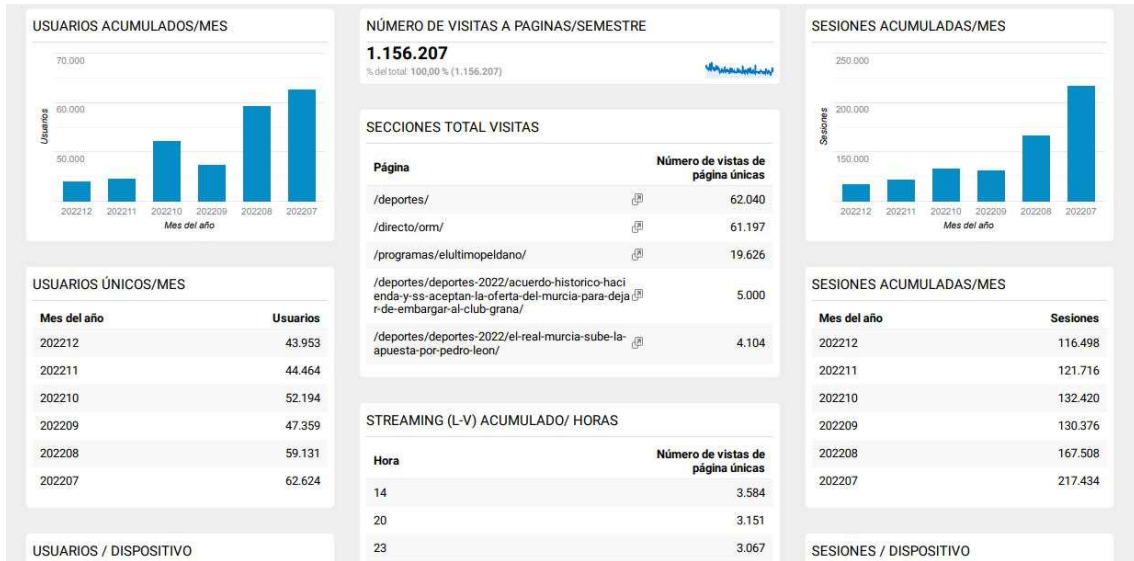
USUARIOS ACUMULADOS/MES

70.000

60.000

50.000

Usuarios

202212 202211 202210 202209 202208 202207

Mes del año

USUARIOS ÚNICOS/MES

| Mes del año | Usuarios |
|---|---|
| 202212 | 43.953 |
| 202211 | 44.464 |
| 202210 | 52.194 |
| 202209 | 47.359 |
| 202208 | 59.131 |
| 202207 | 62.624 |

USUARIOS / DISPOSITIVO

NÚMERO DE VISITAS A PAGINAS/SEMESTRE

1.156.207

% del total: 100,00 % (1.156.207)

SECCIONES TOTAL VISITAS

| Página | Número de vistas de página únicas |
|---|---|
| /deportes/ | 62.040 |
| /directo/orm/ | 61.197 |
| /programas/elultimopeldano/ | 19.626 |
| /deportes/deportes-2022/acuerdo-historico-hacienda-y-ss-aceptan-la-oferta-del-murcia-para-dejar-de-embargar-al-club-grana/ | 5.000 |
| /deportes/deportes-2022/el-real-murcia-sube-la-apuesta-por-pedro-leon/ | 4.104 |

STREAMING (L-V) ACUMULADO/ HORAS

| Hora | Número de vistas de página únicas |
|---|---|
| 14 | 3.584 |
| 20 | 3.151 |
| 23 | 3.067 |

SESIONES ACUMULADAS/MES

250.000

200.000

150.000

Sesiones

202212 202211 202210 202209 202208 202207

Mes del año

SESIONES ACUMULADAS/MES

| Mes del año | Sesiones |
|---|---|
| 202212 | 116.498 |
| 202211 | 121.716 |
| 202210 | 132.420 |
| 202209 | 130.376 |
| 202208 | 167.508 |
| 202207 | 217.434 |

SESIONES / DISPOSITIVO